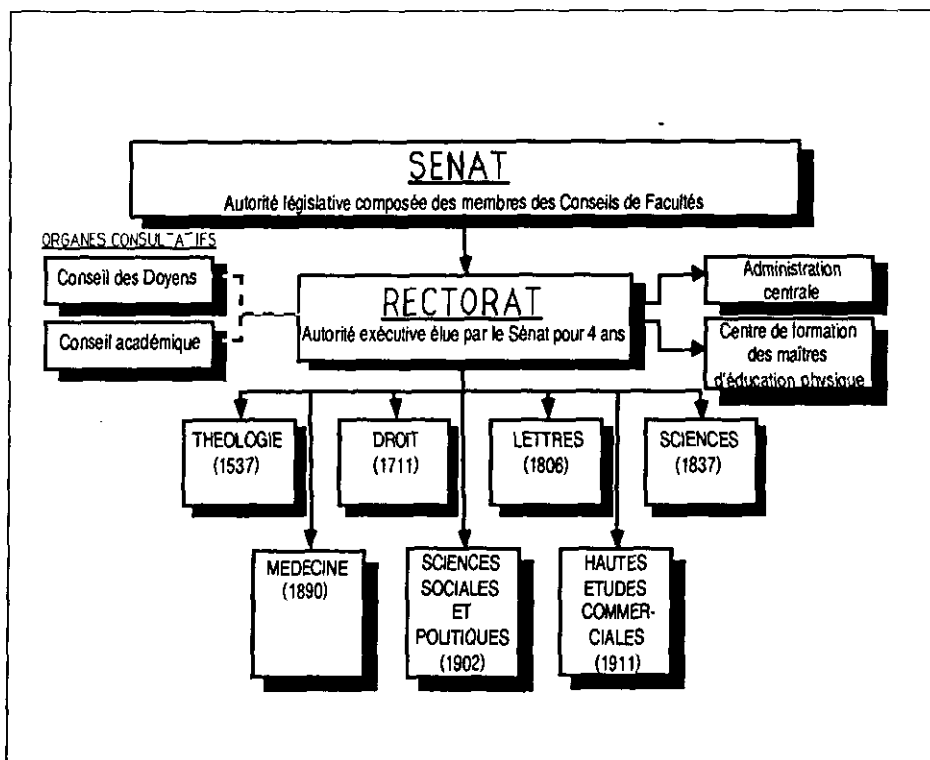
SENAT
Autorité législative composée des membres des Conseils de Facultés

ORGANES CONSUL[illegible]IFS

Conseil des Doyens

Conseil académique

RECTORAT
Autorité exécutive élue par le Sénat pour 4 ans

Administration centrale

Centre de formation des maîtres d'éducation physique

THEOLOGIE (1537)

DROIT (1711)

LETTRES (1806)

SCIENCES (1837)

MEDECINE (1890)

SCIENCES SOCIALES ET POLITIQUES (1902)

HAUTES ETUDES COMMERCIALES (1911)